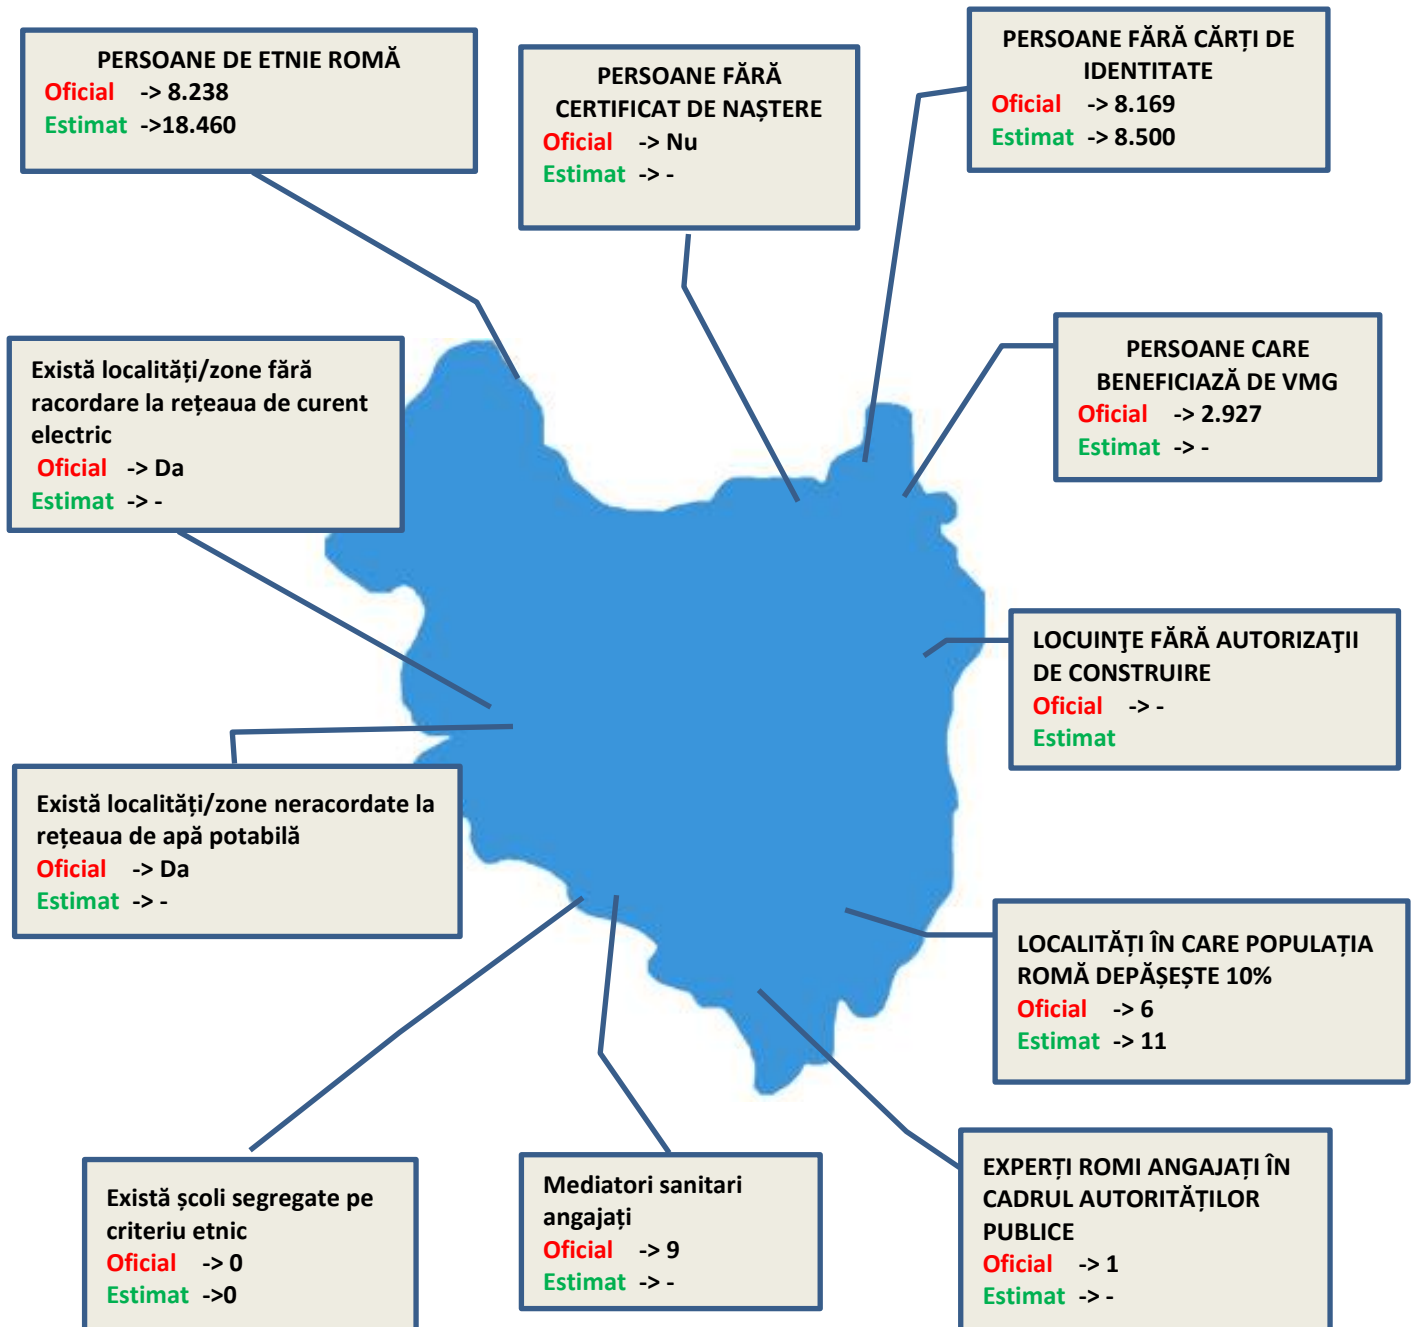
PERSOANE DE ETNIE ROMĂ
Oficial -> 8.238
Estimat ->18.460

PERSOANE FĂRĂ CERTIFICAT DE NAŞTERE
Oficial -> Nu
Estimat -> -

PERSOANE FĂRĂ CĂRȚI DE IDENTITATE
Oficial -> 8.169
Estimat -> 8.500

Există localități/zone fără racordare la rețeaua de curent electric
Oficial -> Da
Estimat -> -

PERSOANE CARE BENEFICIAZĂ DE VMG
Oficial -> 2.927
Estimat -> -

LOCUINŢE FĂRĂ AUTORIZAŢII DE CONSTRUIRE
Oficial -> -
Estimat

Există localități/zone neracordate la rețeaua de apă potabilă
Oficial -> Da
Estimat -> -

LOCALITĂȚI ÎN CARE POPULAȚIA ROMĂ DEPĂŞEŞTE 10%
Oficial -> 6
Estimat -> 11

Există școli segregate pe criteriu etnic
Oficial -> 0
Estimat ->0

Mediatori sanitari angajați
Oficial -> 9
Estimat -> -

EXPERȚI ROMI ANGAJAȚI ÎN CADRUL AUTORITĂȚILOR PUBLICE
Oficial -> 1
Estimat -> -